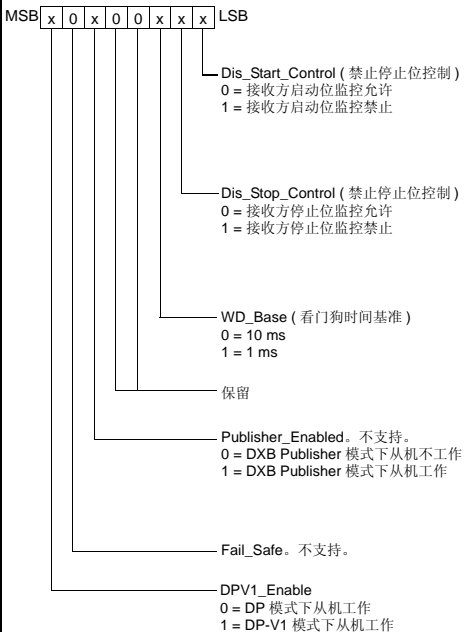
MSB x 0 x 0 0 x x x LSB

Dis_Start_Control ( 禁止停止位控制 )
0 = 接收方启动位监控允许
1 = 接收方启动位监控禁止

Dis_Stop_Control ( 禁止停止位控制 )
0 = 接收方停止位监控允许
1 = 接收方停止位监控禁止

WD_Base ( 看门狗时间基准 )
0 = 10 ms
1 = 1 ms

保留

Publisher_Enabled。不支持。
0 = DXB Publisher 模式下从机不工作
1 = DXB Publisher 模式下从机工作

Fail_Safe。不支持。

DPV1_Enable
0 = DP 模式下从机工作
1 = DP-V1 模式下从机工作